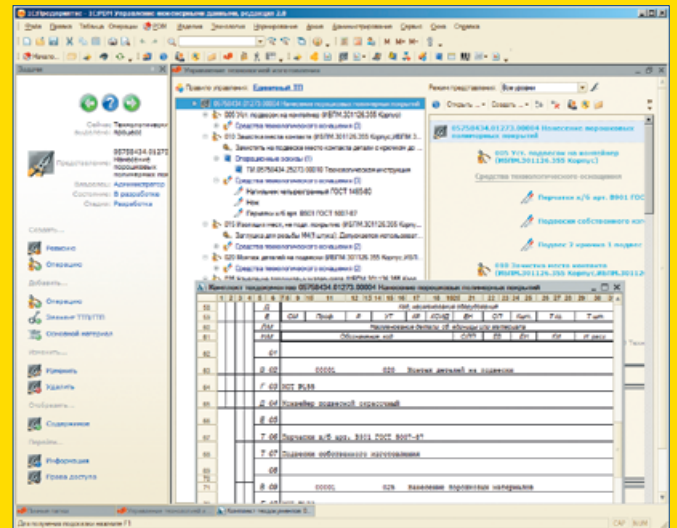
1С:Предприятие - 1С:PDM Управление инженерными данными, редакция 2.0

Файл Правка Таблица Операции PDM Изделия Технология Нормирование Архив Администрирование Сервис Окна Справка

Задачи

Управление технологической документацией

Режим представления: Все формы

Представление:

Состояние: В разработке

Стадия: Разработка

Создать...

Ревизию

Операцию

Добавить...

Операцию

Элемент ТП/ТПП

Основной материал

Изменить...

Изменить

Удалить

Отобразить...

Содержимое

Перейти...

Информация

Права доступа

05750434.01273.00004 Нанесение порошковых полимерных покрытий

005 Уст. подвески на конвейер (КВПМ.301126.355 Корпус)

Средства технологического оснащения

010 Зачистка места контакта (КВПМ.301126.355 Корпус)

Операционные эскизы

ТИ 05750434.25273.00010 Технологическая инструкция

Нож

Перчатки х/б арт. 8901 ГОСТ 5007-87

015 Изоляция мест, не подл. покрытию (КВПМ.301126.355 Корпус)

Средства технологического оснащения

020 Монтаж деталей на подвески (КВПМ.301126.355 Корпус)

Средства технологического оснащения

05750434.01273.00004 Нанесение порошковых полимерных покрытий

005 Уст. подвески на конвейер (КВПМ.301126.355 Корпус)

Средства технологического оснащения

Перчатки х/б арт. 8901 ГОСТ

Подвеска собственного изг

Подвес 2 крючка 1 подвес

010 Зачистка места контакта (КВПМ.301126

Комплект технологических документов 05750434.01273.00004 Нанесение порошковых полимерных покрытий

| | | | | | | | |
|---|---|---|---|---|---|---|---|
| А | Цех | Уч. | РМ | Опер. | Код, наименование операции | | |
| Б | | | | | | | |
| К/М | Наименование детали, сб. единицы или материала | | | | | | |
| М | Обозначение, код | | | | | | |
| А 02 | | | | 00001 | 020 | Монтаж деталей на подвески | |
| Г 03 | ОСТ 95.85 | | | | | | |
| Д 04 | Ключ/вбер подвесной переносный | | | | | | |
| Т 06 | Перчатки х/б арт. 8901 ГОСТ 5007-87 | | | | | | |
| Т 07 | Подвески собственного изготовления | | | | | | |
| А 09 | | | | 00001 | 025 | Нанесение порошковых материалов | |

Для получения подсказки нажмите F1